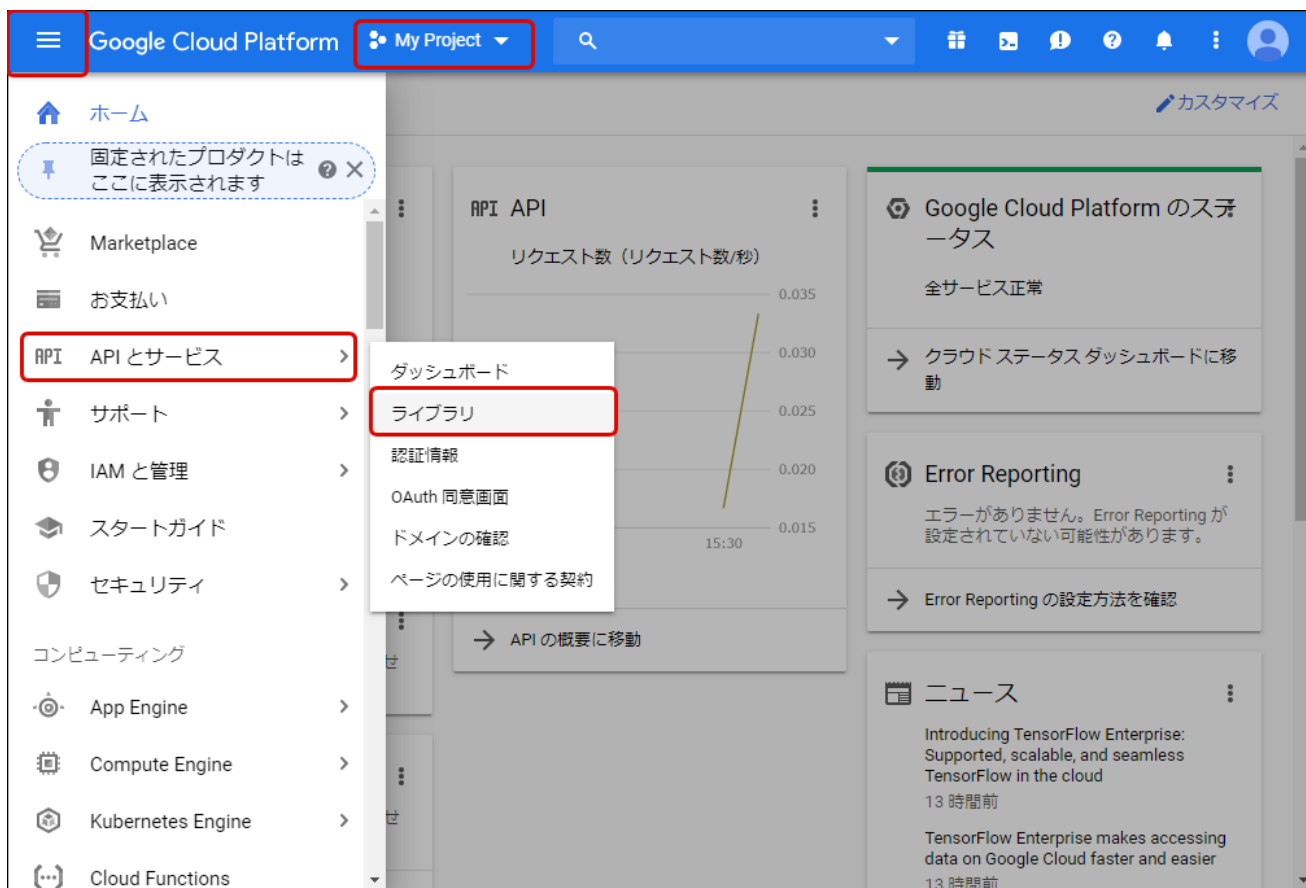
Google Cloud Platform
My Project

ホーム
固定されたプロダクトはここに表示されます
Marketplace
お支払い
API API とサービス
サポート
IAM と管理
スタートガイド
セキュリティ
コンピューティング
App Engine
Compute Engine
Kubernetes Engine
Cloud Functions

ダッシュボード
ライブラリ
認証情報
OAuth 同意画面
ドメインの確認
ページの使用に関する契約

カスタマイズ

API API
リクエスト数（リクエスト数/秒）
0.035
0.030
0.025
0.020
0.015
15:30
API の概要に移動

Google Cloud Platform のステータス
全サービス正常
クラウド ステータス ダッシュボードに移動

Error Reporting
エラーがありません。Error Reporting が設定されていない可能性があります。
Error Reporting の設定方法を確認

ニュース
Introducing TensorFlow Enterprise: Supported, scalable, and seamless TensorFlow in the cloud
13 時間前
TensorFlow Enterprise makes accessing data on Google Cloud faster and easier
13 時間前